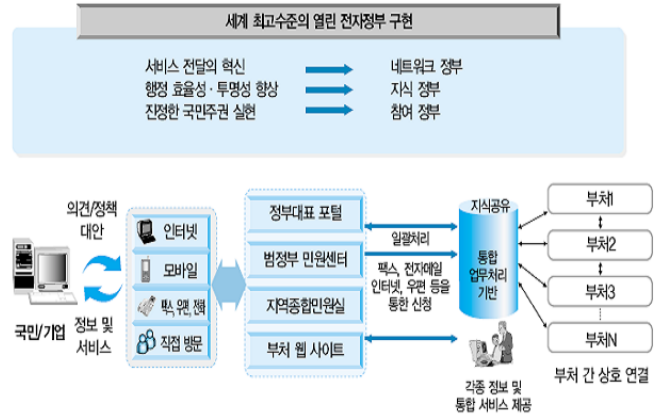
세계 최고수준의 열린 전자정부 구현

서비스 전달의 혁신
행정 효율성 · 투명성 향상
진정한 국민주권 실현

네트워크 정부
지식 정부
참여 정부

의견/정책 대안

국민/기업

정보 및 서비스

인터넷
모바일
팩스, 우편, 전화
직접 방문

정부대표 포털
범정부 민원센터
지역종합민원실
부처 웹 사이트

일괄처리
팩스, 전자메일 인터넷, 우편 등을 통한 신청

지식공유
통합 업무처리 기반

각종 정보 및 통합 서비스 제공

부처1
부처2
부처3
부처N

부처 간 상호 연결